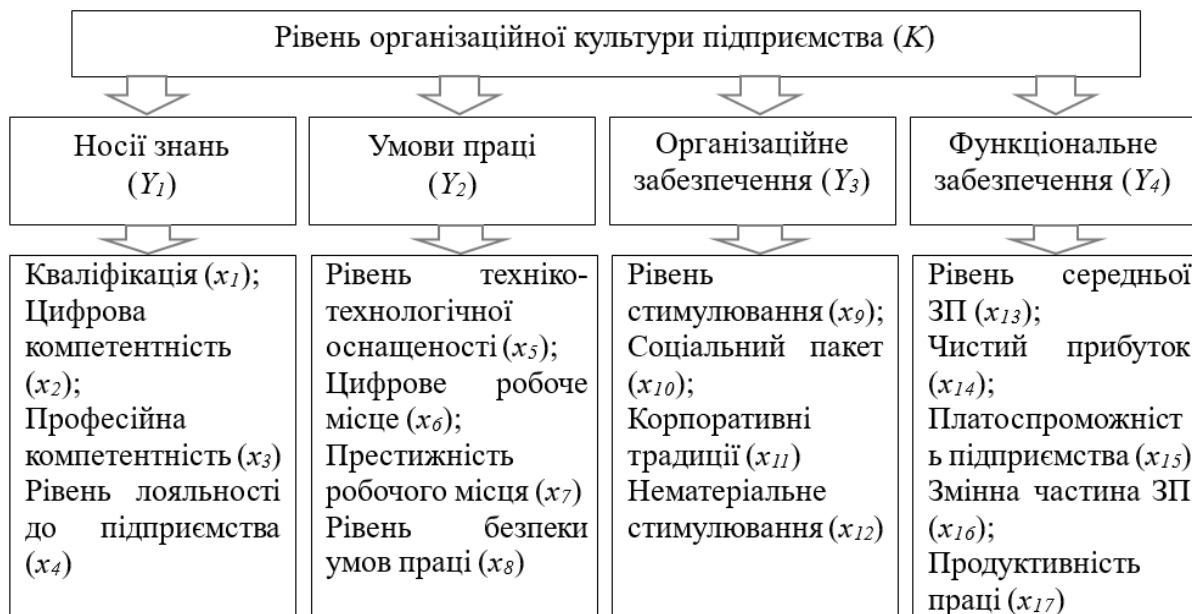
Рівень організаційної культури підприємства ($K$)

Носії знань ($Y_1$)

Умови праці ($Y_2$)

Організаційне забезпечення ($Y_3$)

Функціональне забезпечення ($Y_4$)

Кваліфікація ($x_1$); Цифрова компетентність ($x_2$); Професійна компетентність ($x_3$) Рівень лояльності до підприємства ($x_4$)

Рівень техніко-технологічної оснащеності ($x_5$); Цифрове робоче місце ($x_6$); Престижність робочого місця ($x_7$) Рівень безпеки умов праці ($x_8$)

Рівень стимулювання ($x_9$); Соціальний пакет ($x_{10}$); Корпоративні традиції ($x_{11}$) Нематеріальне стимулювання ($x_{12}$)

Рівень середньої ЗП ($x_{13}$); Чистий прибуток ($x_{14}$); Платоспроможност ь підприємства ($x_{15}$) Змінна частина ЗП ($x_{16}$); Продуктивність праці ($x_{17}$)